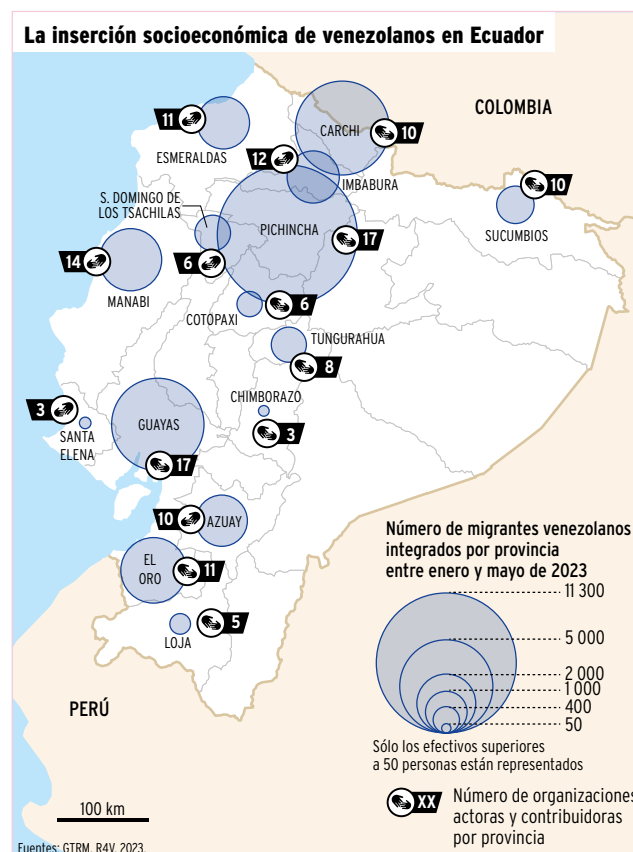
La inserción socioeconómica de venezolanos en Ecuador

COLOMBIA

11 ESMERALDAS

CARCHI 10

12 IMBABURA

10 SUCUMBIOS

S. DOMINGO DE LOS TSACHILAS

PICHINCHA 17

14 MANABI

6

COTOPAXI 6

TUNGURAHUA 8

CHIMBORAZO 3

3 SANTA ELENA

GUAYAS 17

10 AZUAY

EL ORO 11

LOJA 5

PERÚ

Número de migrantes venezolanos integrados por provincia entre enero y mayo de 2023

11 300
5 000
2 000
1 000
400
50

Sólo los efectivos superiores a 50 personas están representados

XX Número de organizaciones actoras y contribuidoras por provincia

100 km

Fuentes: GTRM, R4V, 2023